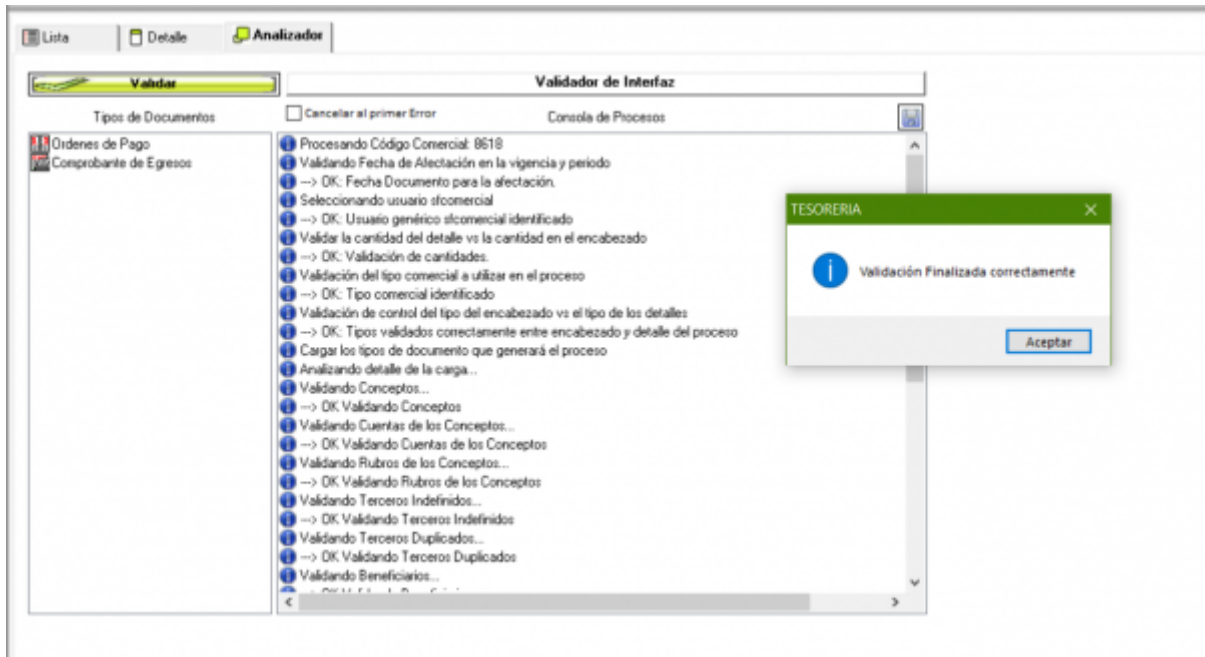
Lista
Detalle
Analizador

Validar
Validador de Interfaz

Tipos de Documentos
Cancelar al primer Error
Consola de Procesos

Ordenes de Pago
Comprobante de Egresos

Procesando Código Comercial: 8618
Validando Fecha de Afectación en la vigencia y periodo
---> OK: Fecha Documento para la afectación.
Seleccionando usuario sfcomercial
---> OK: Usuario genérico sfcomercial identificado
Validar la cantidad del detalle vs la cantidad en el encabezado
---> OK: Validación de cantidades.
Validación del tipo comercial a utilizar en el proceso
---> OK: Tipo comercial identificado
Validación de control del tipo del encabezado vs el tipo de los detalles
---> OK: Tipos validados correctamente entre encabezado y detalle del proceso
Cargar los tipos de documento que generará el proceso
Analizando detalle de la carga...
Validando Conceptos...
---> OK Validando Conceptos
Validando Cuentas de los Conceptos...
---> OK Validando Cuentas de los Conceptos
Validando Rubros de los Conceptos...
---> OK Validando Rubros de los Conceptos
Validando Terceros Indefinidos...
---> OK Validando Terceros Indefinidos
Validando Terceros Duplicados...
---> OK Validando Terceros Duplicados
Validando Beneficiarios...
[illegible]

TESORERIA
Validación Finalizada correctamente
Aceptar